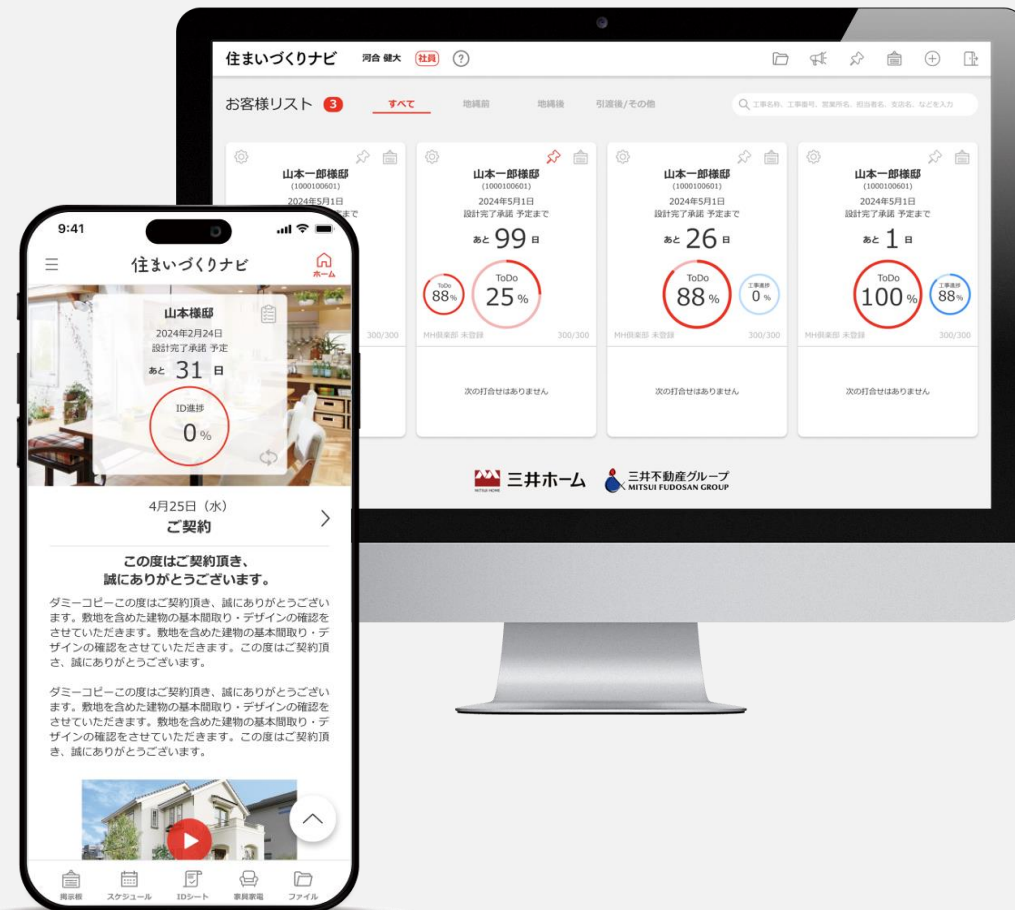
住まいづくりナビ 河合 健大 社員 ?

お客様リスト 3 すべて 地鎮前 地鎮後 引渡後/その他

工事名称、工事番号、営業所名、担当者名、支店名、などを入力

山本一郎様邸
(1000100601)
2024年5月1日
設計完了承認 予定まで

山本一郎様邸
(1000100601)
2024年5月1日
設計完了承認 予定まで
あと 99 日
ToDo 88%
ToDo 25%
MH倶楽部 未登録 300/300
次の打合せはありません

山本一郎様邸
(1000100601)
2024年5月1日
設計完了承認 予定まで
あと 26 日
ToDo 88%
工事進捗 0%
MH倶楽部 未登録 300/300
次の打合せはありません

山本一郎様邸
(1000100601)
2024年5月1日
設計完了承認 予定まで
あと 1 日
ToDo 100%
工事進捗 88%
MH倶楽部 未登録 300/300
次の打合せはありません

三井ホーム MITSUI HOME 三井不動産グループ MITSUI FUDOSAN GROUP

9:41

住まいづくりナビ ホーム

山本様邸
2024年2月24日
設計完了承認 予定
あと 31 日
ID進捗
0%

4月25日（水）
ご契約

この度はご契約頂き、
誠にありがとうございます。

ダミーコピーこの度はご契約頂き、誠にありがとうございます。敷地を含めた建物の基本間取り・デザインの確認をさせていただきます。敷地を含めた建物の基本間取り・デザインの確認をさせていただきます。この度はご契約頂き、誠にありがとうございます。

ダミーコピーこの度はご契約頂き、誠にありがとうございます。敷地を含めた建物の基本間取り・デザインの確認をさせていただきます。敷地を含めた建物の基本間取り・デザインの確認をさせていただきます。この度はご契約頂き、誠にありがとうございます。

掲示板 スケジュール IDシート 事務家電 ファイル